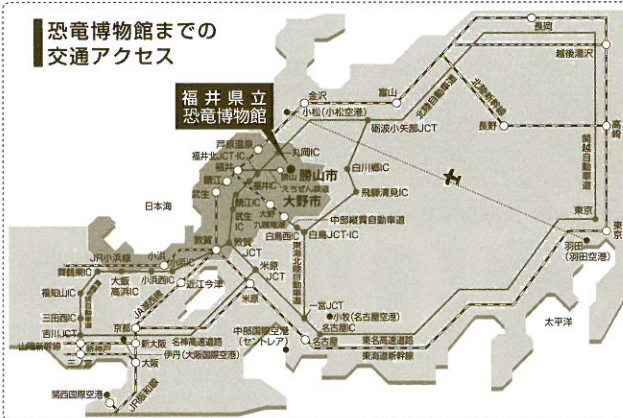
恐竜博物館までの
交通アクセス

福井県立
恐竜博物館

長岡
越後湯沢
金沢
富山
北陸自動車道
上信越自動車道
長野
高崎
関越自動車道
小松（小松空港）
砺波小矢部JCT
芦原温泉
丸岡IC
福井北JCT・IC
福井
勝山市
えちぜん鉄道
白川郷IC
福井IC
大野市
飛騨清見IC
鯖江
武生
鯖江IC
武生IC
大野IC
中部縦貫自動車道
日本海
白鳥西IC
白鳥JCT・IC
東海北陸自動車道
敦賀
JCT
米原
JCT
東京
羽田
（羽田空港）
JR小浜線
小浜
小浜西IC
舞鶴東IC
大飯
高浜IC
近江今津
福知山IC
JR湖西線
米原
一宮JCT
小牧（名古屋空港）
名古屋IC
三田西IC
京都
名神高速道路
中部国際空港
（セントレア）
名古屋
東名高速道路
東海道新幹線
太平洋
吉川JCT
新大阪
伊丹（大阪国際空港）
山陽新幹線
大阪
関西国際空港
JR阪和線